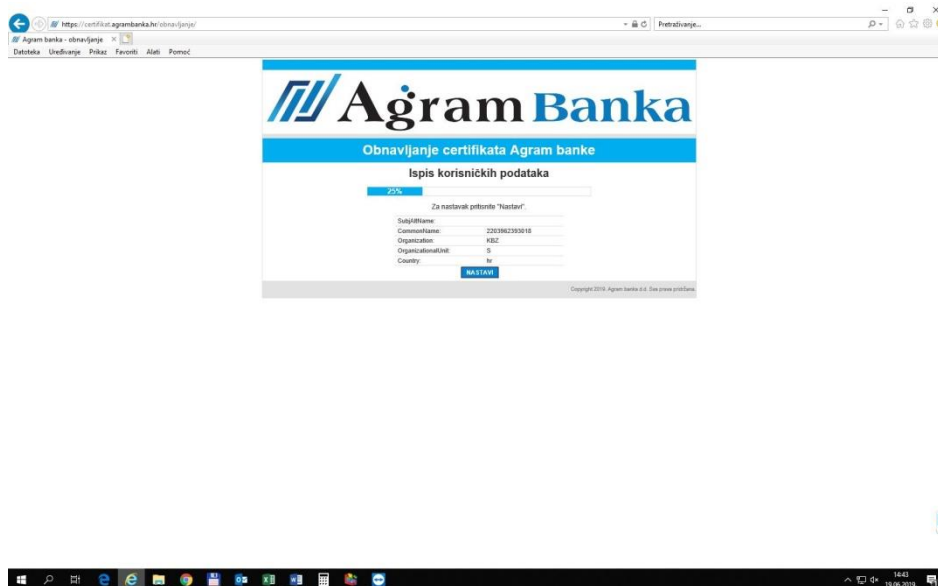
https://certifikat.agrambanka.hr/obnavljanje/

Pretraživanje...

Agram banka - obnavljanje

Datoteka Uređivanje Prikaz Favoriti Alati Pomoć

Agram Banka

Obnavljanje certifikata Agram banke

Ispis korisničkih podataka

25%

Za nastavak pritisnite "Nastavi".

| | |
|---|---|
| SubjAltName: | |
| CommonName: | 2203962393018 |
| Organization: | KBZ |
| OrganizationalUnit: | S |
| Country: | hr |

NASTAVI

Copyright 2019. Agram banka d.d. Sva prava pridržana.

14:43
19.06.2019.